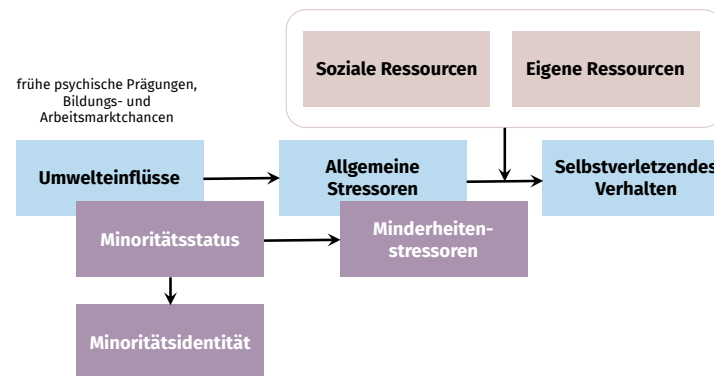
Soziale Ressourcen

Eigene Ressourcen

frühe psychische Prägungen, Bildungs- und Arbeitsmarktchancen

Umwelteinflüsse

Allgemeine Stressoren

Selbstverletzendes Verhalten

Minoritätsstatus

Minderheitenstressoren

Minoritätsidentität